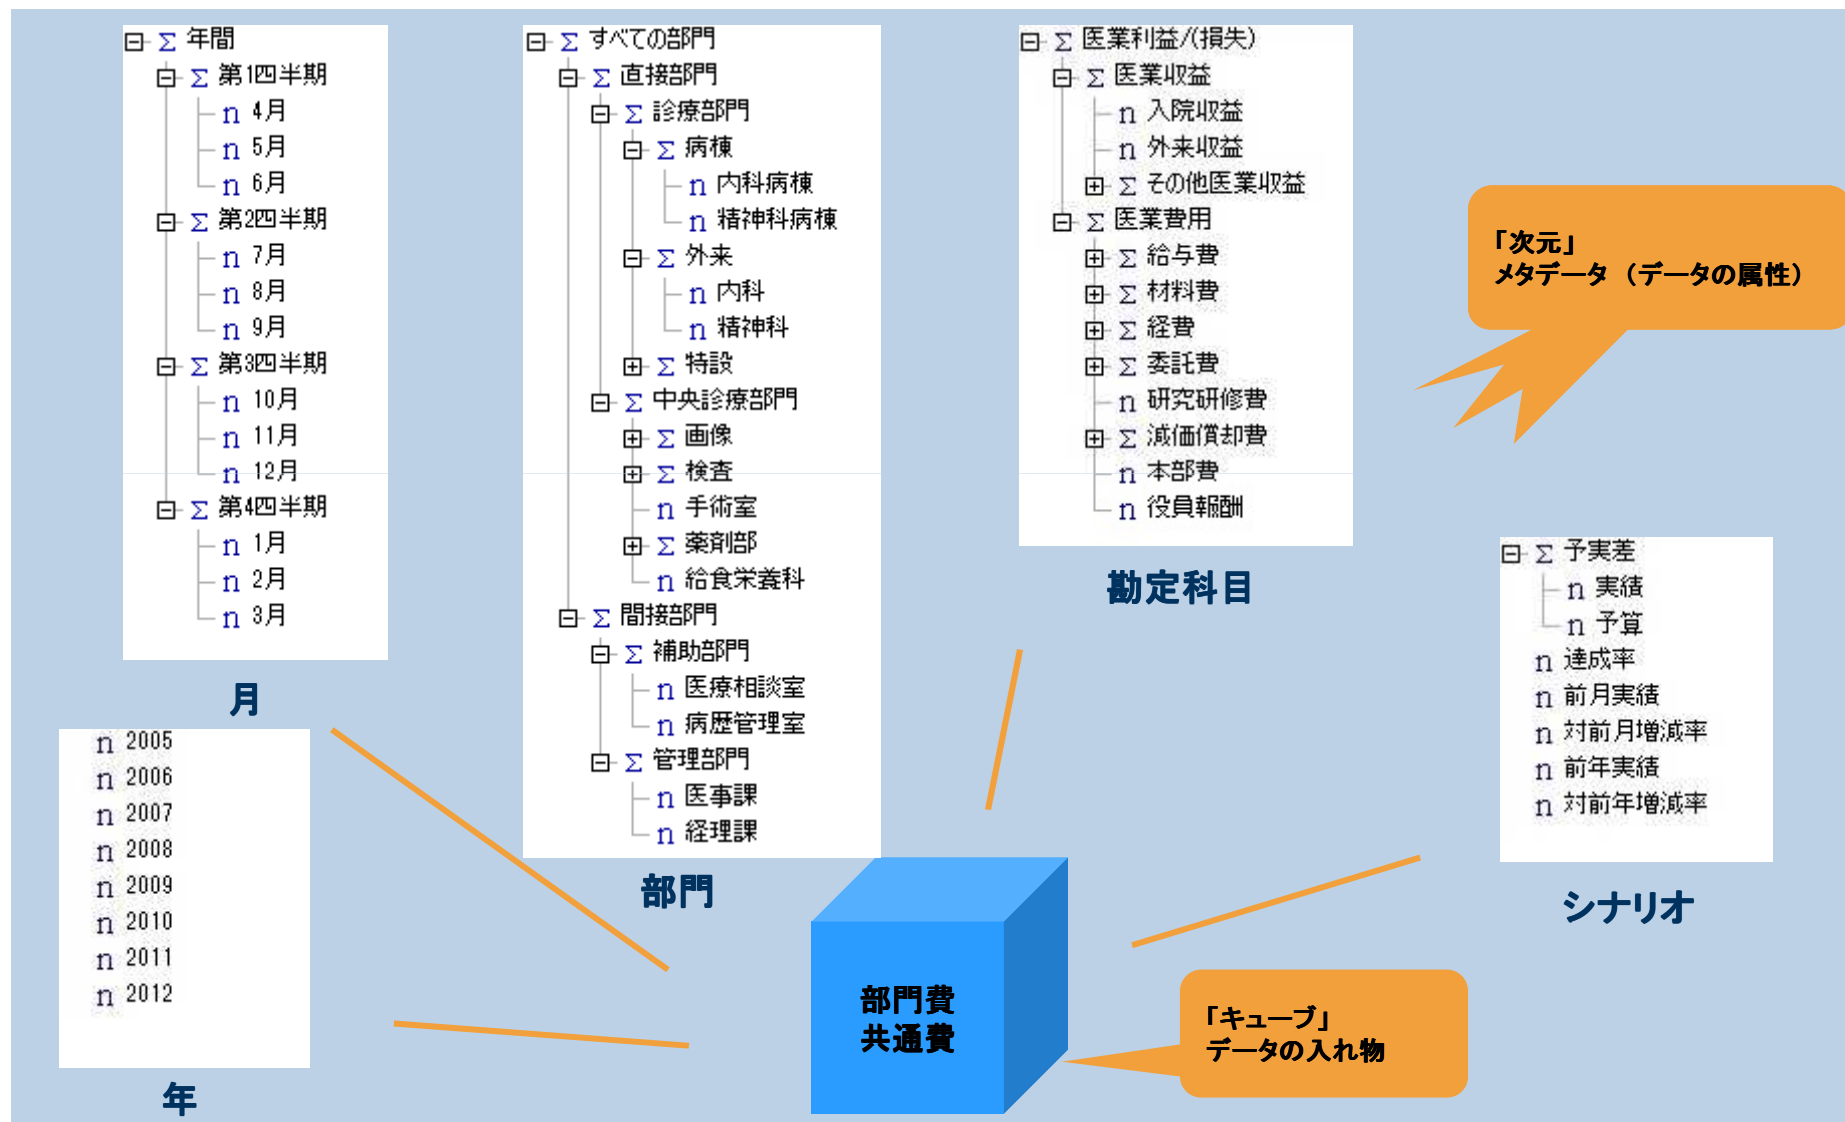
⊟ Σ 年間
⊟ Σ 第1四半期
n 4月
n 5月
n 6月
⊟ Σ 第2四半期
n 7月
n 8月
n 9月
⊟ Σ 第3四半期
n 10月
n 11月
n 12月
⊟ Σ 第4四半期
n 1月
n 2月
n 3月

月

n 2005
n 2006
n 2007
n 2008
n 2009
n 2010
n 2011
n 2012

年

⊟ Σ すべての部門
⊟ Σ 直接部門
⊟ Σ 診療部門
⊟ Σ 病棟
n 内科病棟
n 精神科病棟
⊟ Σ 外来
n 内科
n 精神科
⊞ Σ 特設
⊟ Σ 中央診療部門
⊞ Σ 画像
⊞ Σ 検査
n 手術室
⊞ Σ 薬剤部
n 給食栄養科
⊟ Σ 間接部門
⊟ Σ 補助部門
n 医療相談室
n 病歴管理室
⊟ Σ 管理部門
n 医事課
n 経理課

部門

⊟ Σ 医業利益/(損失)
⊟ Σ 医業収益
n 入院収益
n 外来収益
⊞ Σ その他医業収益
⊟ Σ 医業費用
⊞ Σ 給与費
⊞ Σ 材料費
⊞ Σ 経費
⊞ Σ 委託費
n 研究研修費
⊞ Σ 減価償却費
n 本部費
n 役員報酬

勘定科目

「次元」
メタデータ（データの属性）

⊟ Σ 予実差
n 実績
n 予算
n 達成率
n 前月実績
n 対前月増減率
n 前年実績
n 対前年増減率

シナリオ

部門費
共通費

「キューブ」
データの入れ物